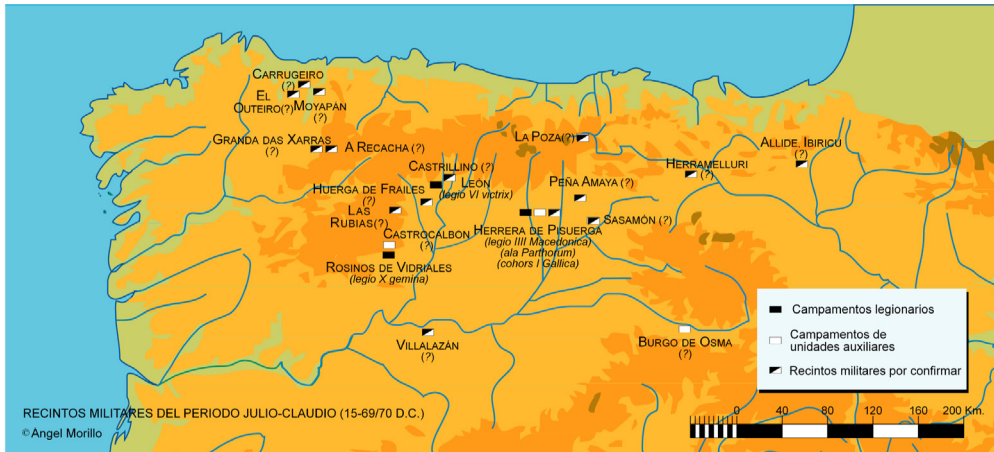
Carrugeiro (?)
El Outeiro(?)
Moyapan (?)
Granda das Xarras (?)
A Recacha (?)
La Poza(?)
Castrillino (?)
León (legio VI victrix)
Huerga de Frailes (?)
Las Rubias(?)
Castrocalbon (?)
Rosinos de Vidriales (legio X gemina)
Peña Amaya (?)
Sasamón (?)
Herrera de Pisuerga (legio IIII Macedonica) (ala Parthorum) (cohors I Gallica)
Herramelluri (?)
Allide. Ibiricu (?)
Villalazán (?)
Burgo de Osma (?)

Campamentos legionarios
Campamentos de unidades auxiliares
Recintos militares por confirmar

0 40 80 120 160 200 Km.

Recintos militares del periodo julio-claudio (15-69/70 d.C.)
© Angel Morillo